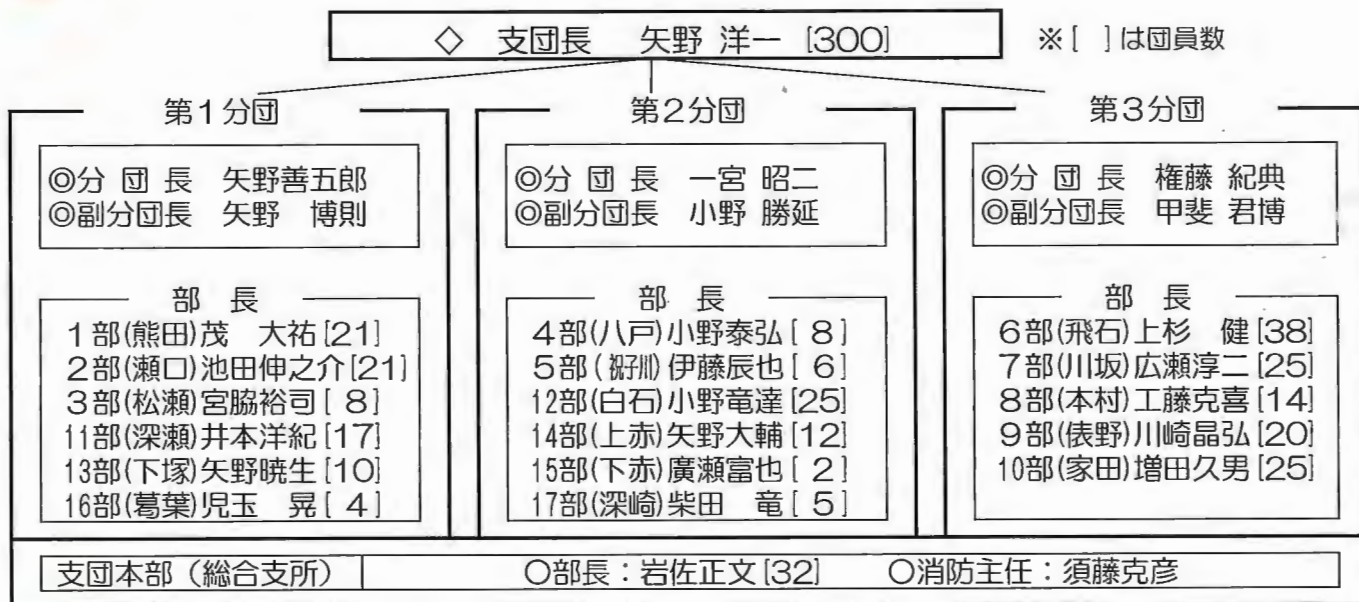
◇ 支団長 矢野 洋一 [300]

※[ ]は団員数

第1分団

◎分 団 長 矢野善五郎
◎副分団長 矢野 博則

部 長
1部(熊田)茂 大祐[21]
2部(瀬口)池田伸之介[21]
3部(松瀬)宮脇裕司[ 8]
11部(深瀬)井本洋紀[17]
13部(下塚)矢野暁生[10]
16部(葛葉)児玉 晃[ 4]

第2分団

◎分 団 長 一宮 昭二
◎副分団長 小野 勝延

部 長
4部(八戸)小野泰弘[ 8]
5部(栩川)伊藤辰也[ 6]
12部(白石)小野竜達[25]
14部(上赤)矢野大輔[12]
15部(下赤)廣瀬富也[ 2]
17部(深崎)柴田 竜[ 5]

第3分団

◎分 団 長 権藤 紀典
◎副分団長 甲斐 君博

部 長
6部(飛石)上杉 健[38]
7部(川坂)広瀬淳二[25]
8部(本村)工藤克喜[14]
9部(俵野)川崎晶弘[20]
10部(家田)増田久男[25]

支団本部(総合支所)
○部長:岩佐正文[32] ○消防主任:須藤克彦